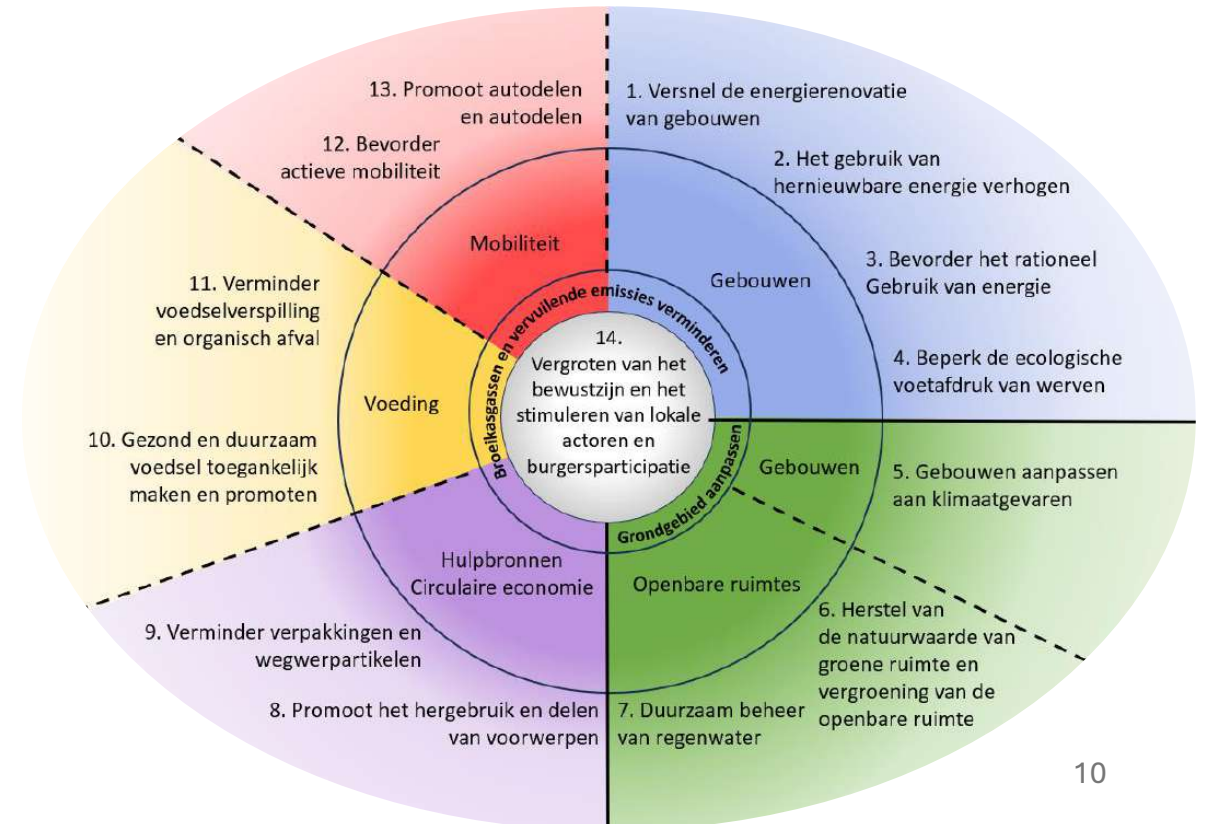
13. Promoot autodelen en autodelen

12. Bevorder actieve mobiliteit

1. Versnel de energierenovatie van gebouwen

2. Het gebruik van hernieuwbare energie verhogen

3. Bevorder het rationeel Gebruik van energie

4. Beperk de ecologische voetafdruk van werven

11. Verminder voedselverspilling en organisch afval

10. Gezond en duurzaam voedsel toegankelijk maken en promoten

Mobiliteit

Gebouwen

Voeding

Broeikasgassen en vervuilende emissies verminderen

14. Vergroten van het bewustzijn en het stimuleren van lokale actoren en burgersparticipatie

Grondgebied aanpassen

Gebouwen

5. Gebouwen aanpassen aan klimaatgevaren

Hulpbronnen Circulaire economie

Openbare ruimtes

9. Verminder verpakkingen en wegwerpartikelen

8. Promoot het hergebruik en delen van voorwerpen

7. Duurzaam beheer van regenwater

6. Herstel van de natuurwaarde van groene ruimte en vergroening van de openbare ruimte

10